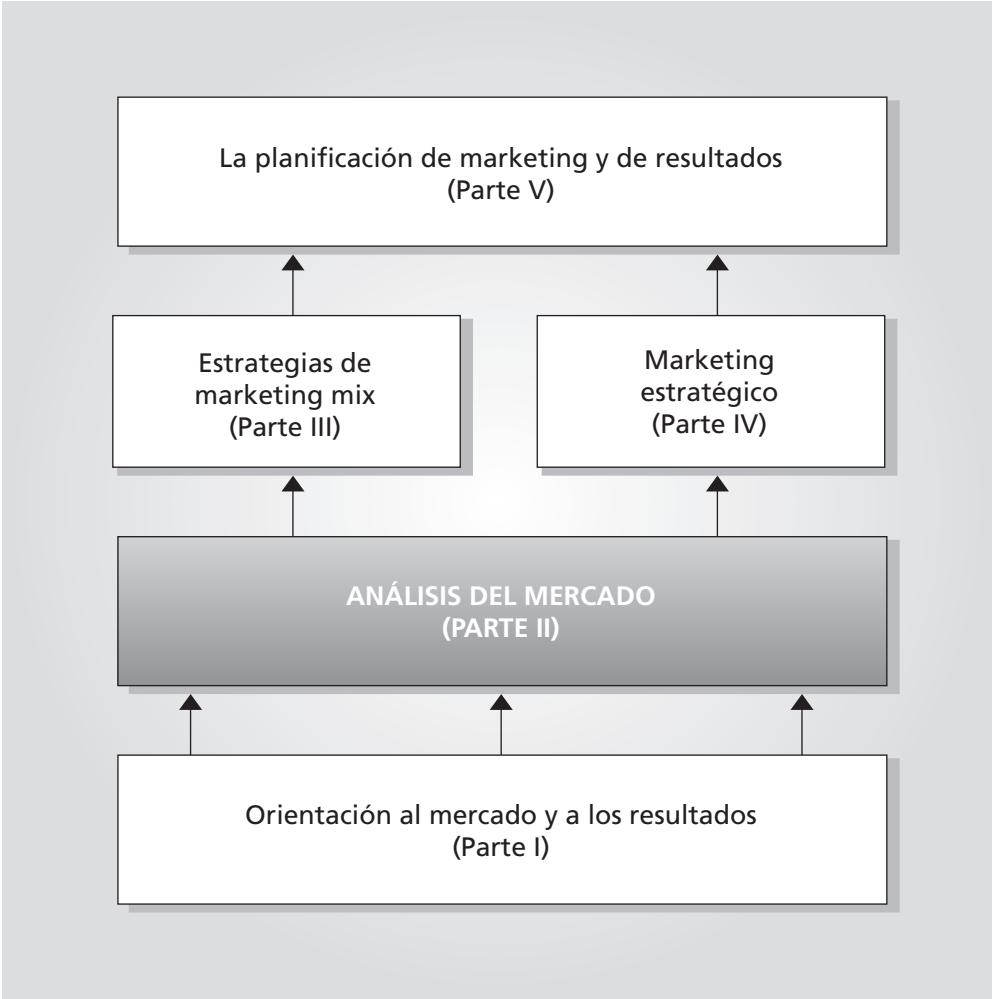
La planificación de marketing y de resultados
(Parte V)

Estrategias de marketing mix
(Parte III)

Marketing estratégico
(Parte IV)

ANÁLISIS DEL MERCADO
(PARTE II)

Orientación al mercado y a los resultados
(Parte I)